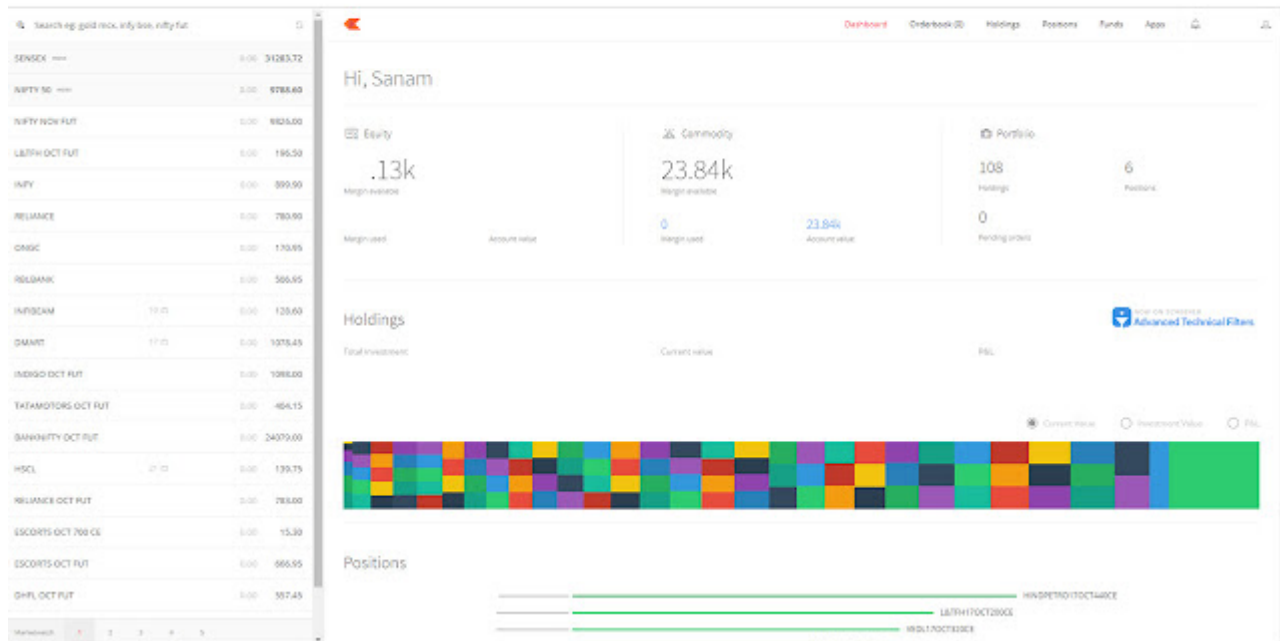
Search eg: gold mcx, infy bse, nifty fut

| | | | |
|---|---|---|---|
| SENSEX | | 0.00 | 31283.72 |
| NIFTY 50 | | 0.00 | 9788.60 |
| NIFTY NOV FUT | | 0.00 | 9826.00 |
| L&TFH OCT FUT | | 0.00 | 196.50 |
| INFY | | 0.00 | 899.90 |
| RELIANCE | | 0.00 | 780.90 |
| ONGC | | 0.00 | 170.95 |
| RBLBANK | | 0.00 | 506.95 |
| INFIBEAM | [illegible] | 0.00 | 128.60 |
| DMART | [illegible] | 0.00 | 1078.45 |
| INDIGO OCT FUT | | 0.00 | 1088.00 |
| TATAMOTORS OCT FUT | | 0.00 | 404.15 |
| BANKNIFTY OCT FUT | | 0.00 | 24070.00 |
| HSCL | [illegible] | 0.00 | 139.75 |
| RELIANCE OCT FUT | | 0.00 | 783.00 |
| ESCORTS OCT 700 CE | | 0.00 | 15.30 |
| ESCORTS OCT FUT | | 0.00 | 666.95 |
| DHFL OCT FUT | | 0.00 | 557.45 |

Marketwatch 1 2 3 4 5

Dashboard Orderbook (0) Holdings Positions Funds Apps

Hi, Sanam

Equity
.13k
Margin available
Margin used Account value

Commodity
23.84k
Margin available
0 Margin used
23.84k Account value

Portfolio
108 Holdings
6 Positions
0 Pending orders

Holdings
NOW ON SCREENER
Advanced Technical Filters
Total investment Current value P&L

Current value Investment Value P&L

Positions
HINDPETRO17OCT440CE
L&TFH17OCT200CE
HSCL17OCT130CE